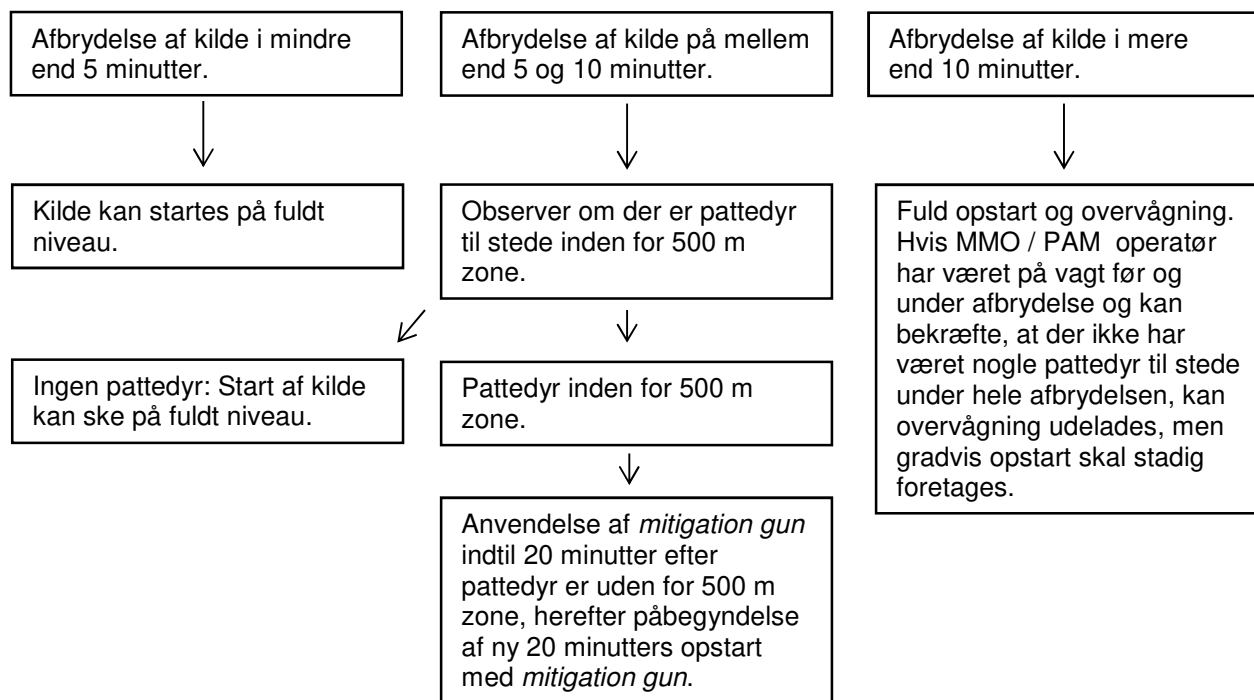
Afbrydelse af kilde i mindre end 5 minutter.

Kilde kan startes på fuldt niveau.

Ingen pattedyr: Start af kilde kan ske på fuldt niveau.

Afbrydelse af kilde på mellem end 5 og 10 minutter.

Observer om der er pattedyr til stede inden for 500 m zone.

Pattedyr inden for 500 m zone.

Anvendelse af *mitigation gun* indtil 20 minutter efter pattedyr er uden for 500 m zone, herefter påbegyndelse af ny 20 minutters opstart med *mitigation gun*.

Afbrydelse af kilde i mere end 10 minutter.

Fuld opstart og overvågning. Hvis MMO / PAM operatør har været på vagt før og under afbrydelse og kan bekræfte, at der ikke har været nogle pattedyr til stede under hele afbrydelsen, kan overvågning udelades, men gradvis opstart skal stadig foretages.